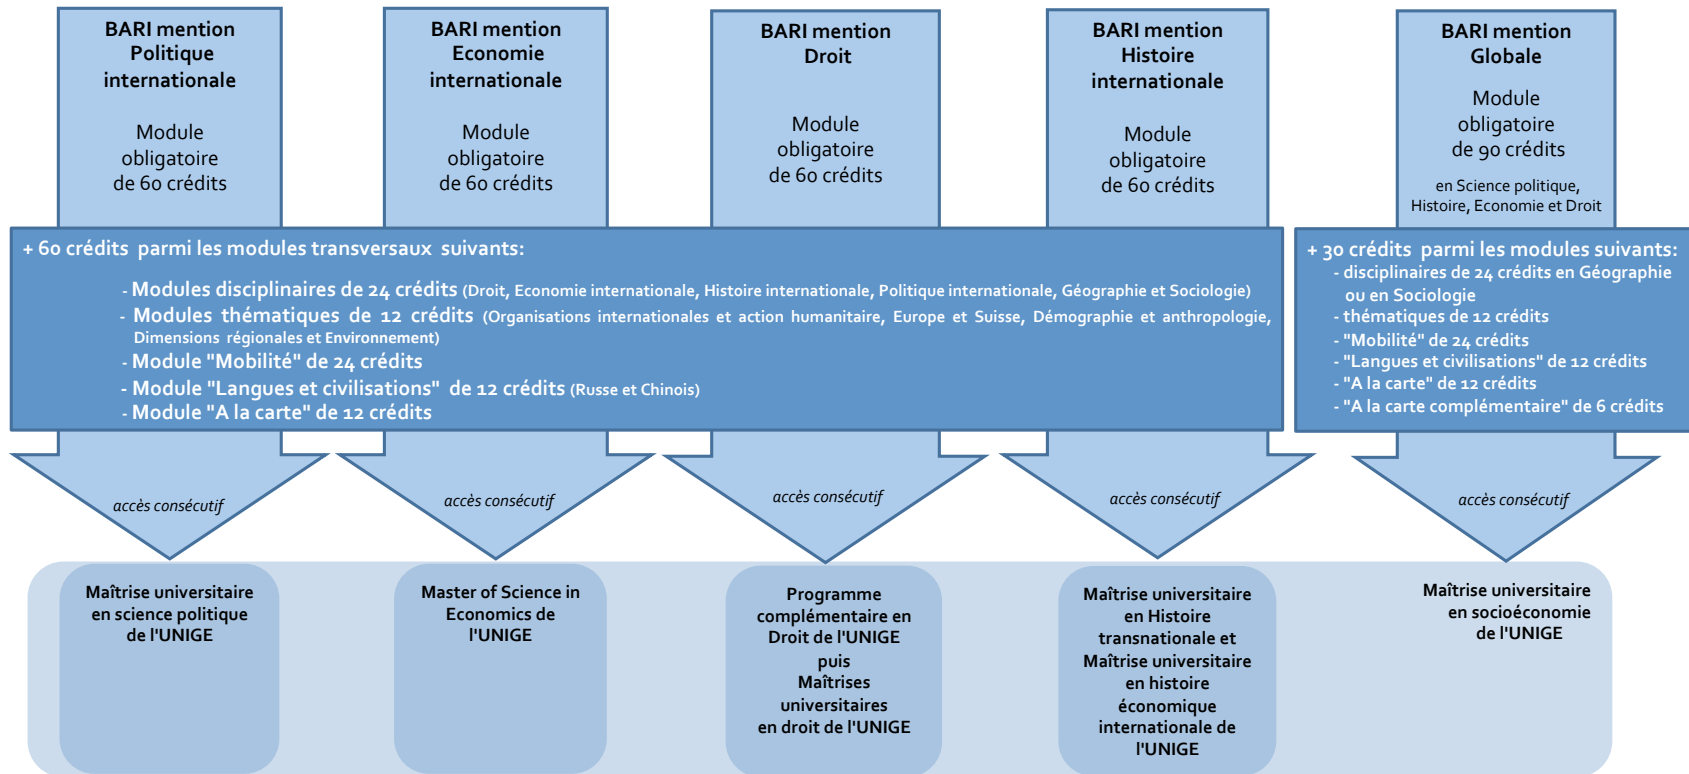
BARI mention Politique internationale

Module obligatoire de 60 crédits

BARI mention Economie internationale

Module obligatoire de 60 crédits

BARI mention Droit

Module obligatoire de 60 crédits

BARI mention Histoire internationale

Module obligatoire de 60 crédits

BARI mention Globale

Module obligatoire de 90 crédits

en Science politique, Histoire, Economie et Droit

+ 60 crédits parmi les modules transversaux suivants:

- Modules disciplinaires de 24 crédits (Droit, Economie internationale, Histoire internationale, Politique internationale, Géographie et Sociologie)
- Modules thématiques de 12 crédits (Organisations internationales et action humanitaire, Europe et Suisse, Démographie et anthropologie, Dimensions régionales et Environnement)
- Module "Mobilité" de 24 crédits
- Module "Langues et civilisations" de 12 crédits (Russe et Chinois)
- Module "A la carte" de 12 crédits

+ 30 crédits parmi les modules suivants:
- disciplinaires de 24 crédits en Géographie ou en Sociologie
- thématiques de 12 crédits
- "Mobilité" de 24 crédits
- "Langues et civilisations" de 12 crédits
- "A la carte" de 12 crédits
- "A la carte complémentaire" de 6 crédits

accès consécutif

accès consécutif

accès consécutif

accès consécutif

accès consécutif

Maîtrise universitaire en science politique de l'UNIGE

Master of Science in Economics de l'UNIGE

Programme complémentaire en Droit de l'UNIGE puis Maîtrises universitaires en droit de l'UNIGE

Maîtrise universitaire en Histoire transnationale et Maîtrise universitaire en histoire économique internationale de l'UNIGE

Maîtrise universitaire en socioéconomie de l'UNIGE